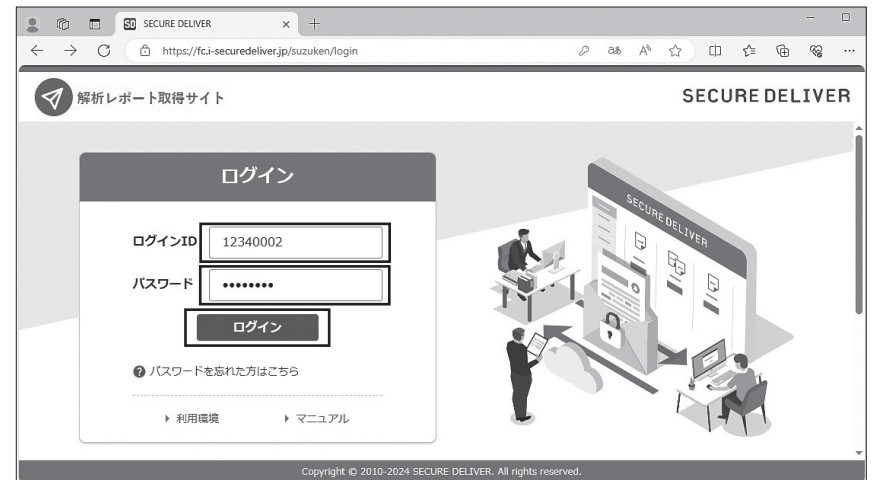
SD SECURE DELIVER
https://fc.i-securedeliver.jp/suzuken/login

解析レポート取得サイト
SECURE DELIVER

ログイン

ログインID 12340002
パスワード ••••••••
ログイン

パスワードを忘れた方はこちら

▸ 利用環境 ▸ マニュアル

SECURE DELIVER

Copyright © 2010-2024 SECURE DELIVER. All rights reserved.